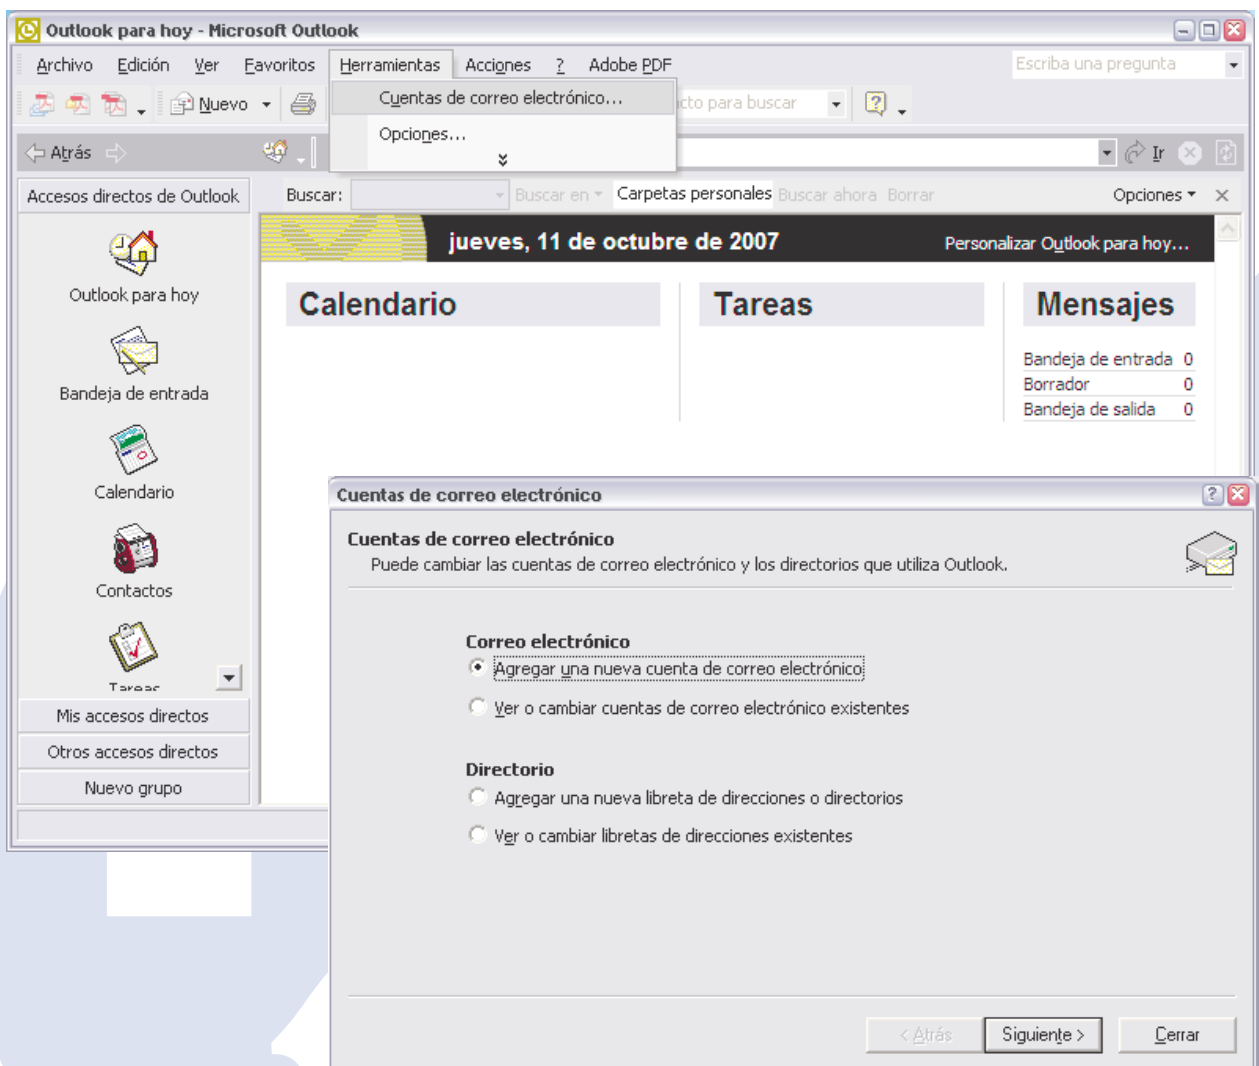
Outlook para hoy - Microsoft Outlook

Archivo Edición Ver Favoritos Herramientas Acciones ? Adobe PDF

Escriba una pregunta

Nuevo

Cuentas de correo electrónico...

Opciones...

cto para buscar

Atrás

Ir

Accesos directos de Outlook

Buscar: Buscar en Carpetas personales Buscar ahora Borrar Opciones

Outlook para hoy

jueves, 11 de octubre de 2007

Personalizar Outlook para hoy...

Bandeja de entrada

Calendario

Tareas

Mensajes

Bandeja de entrada 0
Borrador 0
Bandeja de salida 0

Calendario

Contactos

Tareas

Mis accesos directos

Otros accesos directos

Nuevo grupo

Cuentas de correo electrónico

Cuentas de correo electrónico
Puede cambiar las cuentas de correo electrónico y los directorios que utiliza Outlook.

Correo electrónico
Agregar una nueva cuenta de correo electrónico
Ver o cambiar cuentas de correo electrónico existentes

Directorio
Agregar una nueva libreta de direcciones o directorios
Ver o cambiar libretas de direcciones existentes

< Atrás Siguiente > Cerrar